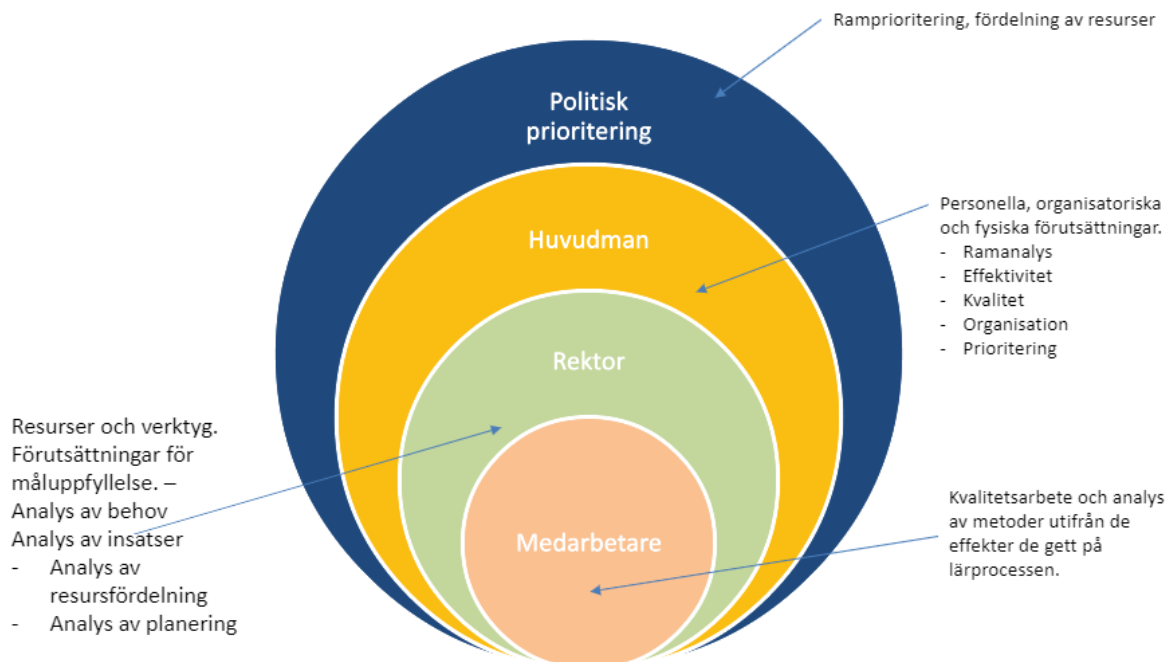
Ramprioritering, fördelning av resurser

Politisk prioritering

Personella, organisatoriska och fysiska förutsättningar.
- Ramanalys
- Effektivitet
- Kvalitet
- Organisation
- Prioritering

Huvudman

Rektor

Resurser och verktyg. Förutsättningar för måluppfyllelse. – Analys av behov Analys av insatser
- Analys av resursfördelning
- Analys av planering

Medarbetare

Kvalitetsarbete och analys av metoder utifrån de effekter de gett på lärprocessen.